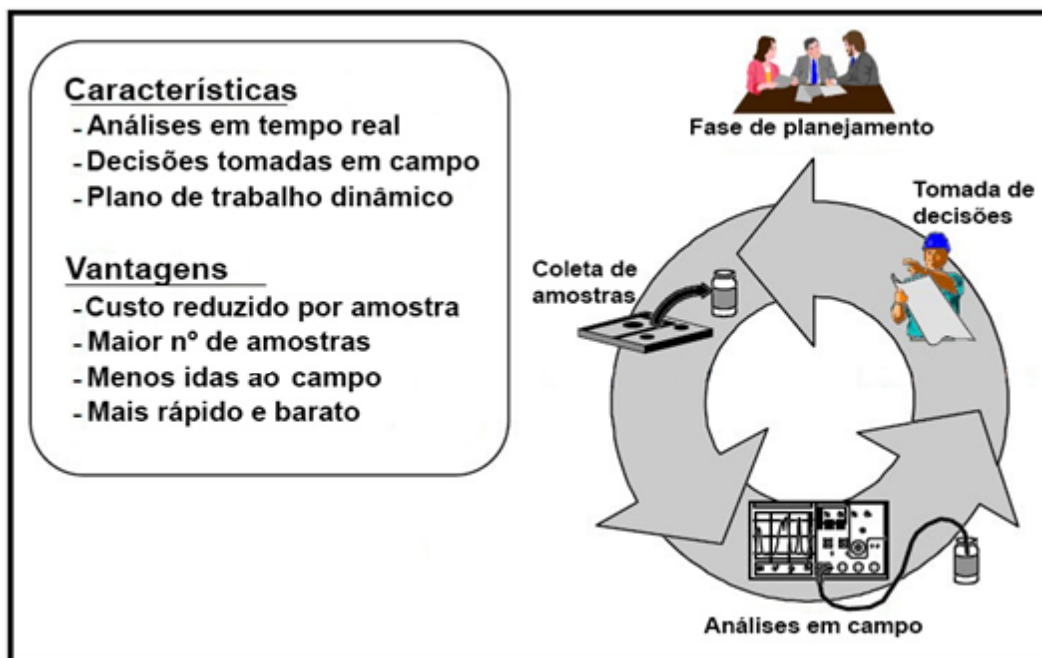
Características
- Análises em tempo real
- Decisões tomadas em campo
- Plano de trabalho dinâmico

Vantagens
- Custo reduzido por amostra
- Maior nº de amostras
- Menos idas ao campo
- Mais rápido e barato

Fase de planejamento

Tomada de decisões

Coleta de amostras

Análises em campo